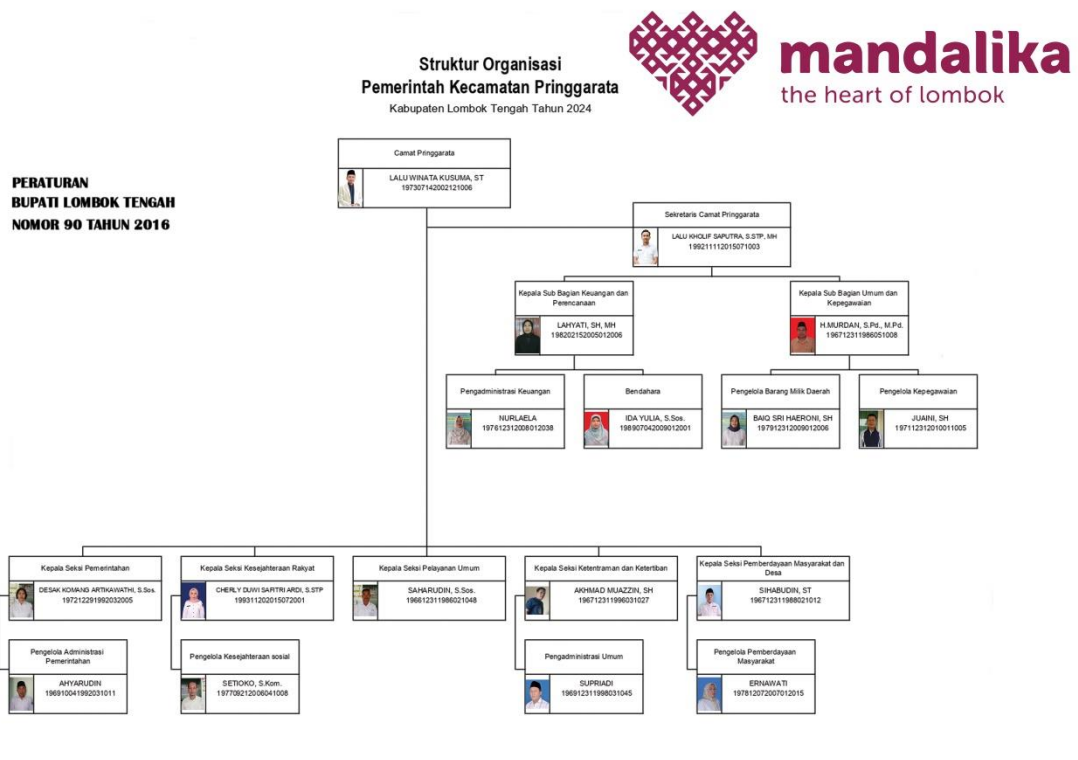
Struktur Organisasi
Pemerintah Kecamatan Pringgarata
Kabupaten Lombok Tengah Tahun 2024

mandalika
the heart of lombok

PERATURAN
BUPATI LOMBOK TENGAH
NOMOR 90 TAHUN 2016

Camat Pringgarata
LALU WINATA KUSUMA, ST
197307142002121006

Sekretaris Camat Pringgarata
LALU KHOLIF SAPUTRA, S.STP, MH
199211112015071003

Kepala Sub Bagian Keuangan dan Perencanaan
LAHYATI, SH, MH
198202152005012006

Kepala Sub Bagian Umum dan Kepegawaian
H.MURDAN, S.Pd., M.Pd.
196712311986051008

Pengadministrasi Keuangan
NURLAELA
197612312008012038

Bendahara
IDA YULIA, S.Sos.
198907042009012001

Pengelola Barang Milik Daerah
BAIQ SRI HAERONI, SH
197912312009012006

Pengelola Kepegawaian
JUAINI, SH
197112312010011005

Kepala Seksi Pemerintahan
DESAK KOMANG ARTIKAWATHI, S.Sos.
197212291992032005

Kepala Seksi Kesejahteraan Rakyat
CHERLY DUWI SAFITRI ARDI, S.STP
199311202015072001

Kepala Seksi Pelayanan Umum
SAHARUDIN, S.Sos.
196812311986021048

Kepala Seksi Ketentraman dan Ketertiban
AKHMAD MUAZZIN, SH
196712311996031027

Kepala Seksi Pemberdayaan Masyarakat dan Desa
SIHABUDIN, ST
196712311988021012

Pengelola Administrasi Pemerintahan
AHYARUDIN
196910041992031011

Pengelola Kesejahteraan sosial
SETIOKO, S.Kom.
197709212006041008

Pengadministrasi Umum
SUPRIADI
196912311998031045

Pengelola Pemberdayaan Masyarakat
ERNAWATI
197812072007012015